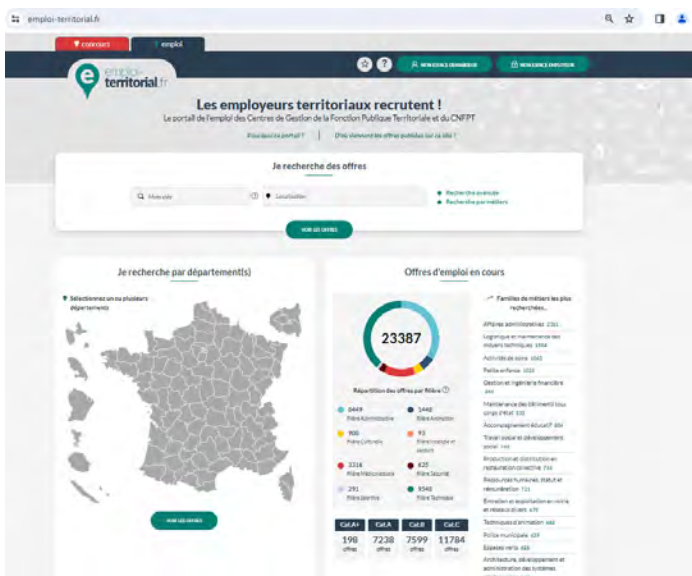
emploi-territorial.fr

concours | emploi

emploi-territorial.fr

MON ESPACE DEMANDEUR | MON ESPACE EMPLOYEUR

Les employeurs territoriaux recrutent !

Le portail de l'emploi des Centres de Gestion de la Fonction Publique Territoriale et du CNFPT

Pourquoi ce portail ? | D'où viennent les offres publiées sur ce site ?

Je recherche des offres

Mots-clés | Localisation

Recherche avancée
Recherche par métiers

VOIR LES OFFRES

Je recherche par département(s)

Sélectionnez un ou plusieurs départements

VOIR LES OFFRES

Offres d'emploi en cours

23387

Répartition des offres par filière

6449 Filière Administrative
1440 Filière Animation
900 Filière Culturelle
93 Filière sportive et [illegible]
3316 Filière Médico-sociale
425 Filière Sécurité
291 Filière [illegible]
9540 Filière Technique

| Cat.A+ | Cat.A | Cat.B | Cat.C |
|---|---|---|---|
| 198 offres | 7238 offres | 7599 offres | 11784 offres |

Familles de métiers les plus recherchées...

Affaires administratives 2351
Logistique et maintenance des moyens techniques 1994
Activités de soins 1063
Petite enfance 1026
Gestion et ingénierie financière 844
Maintenance des bâtiments tous corps d'état 830
Accompagnement éducatif 804
Travail social et développement social 760
Production et distribution en restauration collective 734
Ressources humaines, statut et rémunération 711
Entretien et exploitation en voirie et réseaux divers 679
Techniques d'animation 660
Police municipale 659
Espaces verts 600
Architecture, développement et administration des systèmes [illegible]